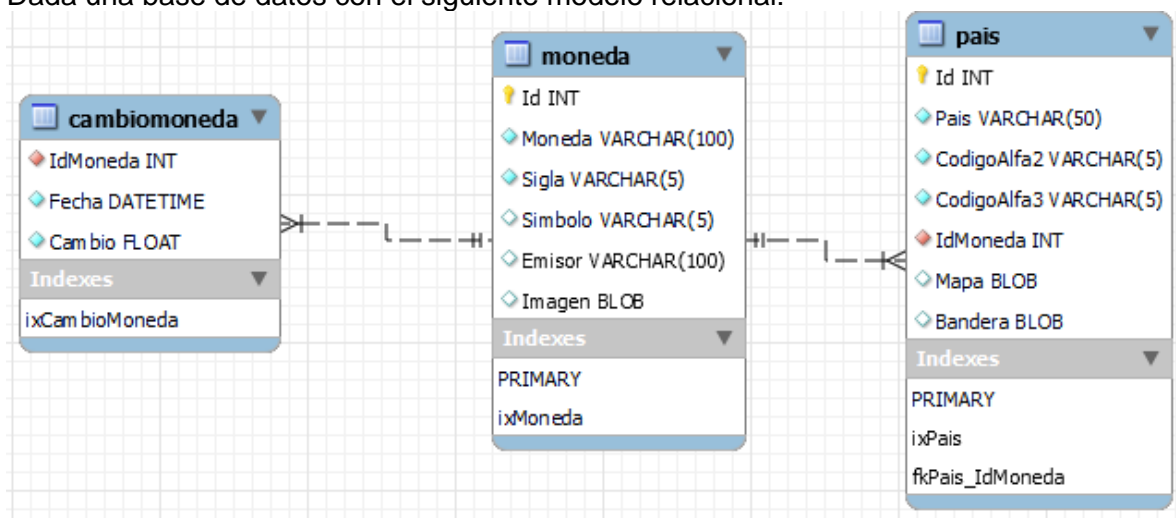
Dada una base de datos con el siguiente modelo relacional:

cambiomoneda
IdMoneda INT
Fecha DATETIME
Cambio FLOAT
Indexes
ixCambioMoneda

moneda
Id INT
Moneda VARCHAR(100)
Sigla VARCHAR(5)
Simbolo VARCHAR(5)
Emisor VARCHAR(100)
Imagen BLOB
Indexes
PRIMARY
ixMoneda

pais
Id INT
Pais VARCHAR(50)
CodigoAlfa2 VARCHAR(5)
CodigoAlfa3 VARCHAR(5)
IdMoneda INT
Mapa BLOB
Bandera BLOB
Indexes
PRIMARY
ixPais
fkPais_IdMoneda